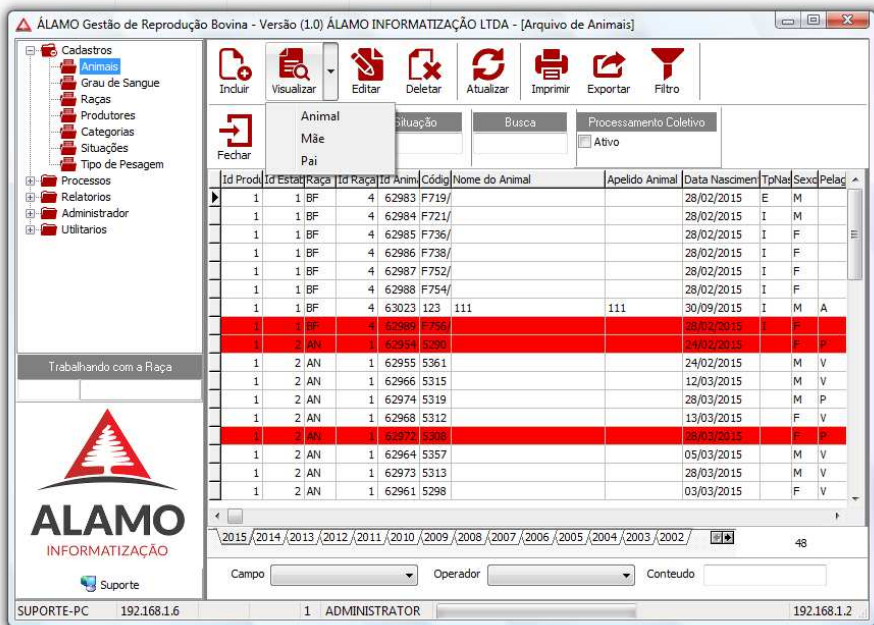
ÁLAMO Gestão de Reprodução Bovina - Versão (1.0) ÁLAMO INFORMATIZAÇÃO LTDA - [Arquivo de Animais]

Cadastros
Animais
Grau de Sangue
Raças
Produtores
Categorias
Situações
Tipo de Pesagem
Processos
Relatorios
Administrador
Utilitarios

Trabalhando com a Raça

ALAMO
INFORMATIZAÇÃO

Suporte

Incluir | Visualizar | Editar | Deletar | Atualizar | Imprimir | Exportar | Filtro

Animal
Mãe
Pai

Fechar

Situação | Busca | Processamento Coletivo
Ativo

| Id Produ | Id Estab | Raça | Id Raça | Id Anim | Códig | Nome do Animal | Apelido Animal | Data Nascimen | TpNas | Sexo | Pelag |
|---|---|---|---|---|---|---|---|---|---|---|---|
| 1 | 1 | BF | 4 | 62983 | F719/ | | | 28/02/2015 | E | M | |
| 1 | 1 | BF | 4 | 62984 | F721/ | | | 28/02/2015 | I | M | |
| 1 | 1 | BF | 4 | 62985 | F736/ | | | 28/02/2015 | I | F | |
| 1 | 1 | BF | 4 | 62986 | F738/ | | | 28/02/2015 | I | F | |
| 1 | 1 | BF | 4 | 62987 | F752/ | | | 28/02/2015 | I | F | |
| 1 | 1 | BF | 4 | 62988 | F754/ | | | 28/02/2015 | I | F | |
| 1 | 1 | BF | 4 | 63023 | 123 | 111 | 111 | 30/09/2015 | I | M | A |
| 1 | 1 | BF | 4 | 62989 | F756/ | | | 28/02/2015 | I | F | |
| 1 | 2 | AN | 1 | 62954 | 5290 | | | 24/02/2015 | | F | P |
| 1 | 2 | AN | 1 | 62955 | 5361 | | | 24/02/2015 | | M | V |
| 1 | 2 | AN | 1 | 62966 | 5315 | | | 12/03/2015 | | M | V |
| 1 | 2 | AN | 1 | 62974 | 5319 | | | 28/03/2015 | | M | P |
| 1 | 2 | AN | 1 | 62968 | 5312 | | | 13/03/2015 | | F | V |
| 1 | 2 | AN | 1 | 62972 | 5308 | | | 28/03/2015 | | F | P |
| 1 | 2 | AN | 1 | 62964 | 5357 | | | 05/03/2015 | | M | V |
| 1 | 2 | AN | 1 | 62973 | 5313 | | | 28/03/2015 | | M | V |
| 1 | 2 | AN | 1 | 62961 | 5298 | | | 03/03/2015 | | F | V |

2015 2014 2013 2012 2011 2010 2009 2008 2007 2006 2005 2004 2003 2002
48

Campo | Operador | Conteudo

SUPORTE-PC | 192.168.1.6 | 1 | ADMINISTRATOR | 192.168.1.2